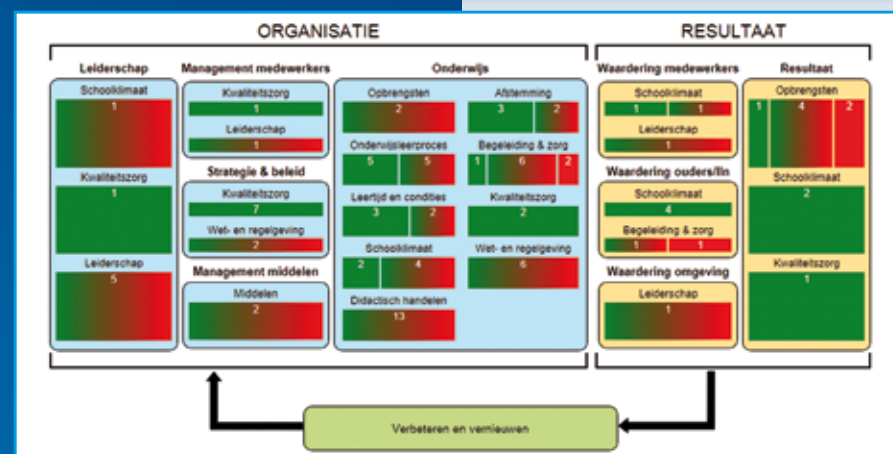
ORGANISATIE

RESULTAAT

Leiderschap

Schoolklimaat
1

Kwaliteitszorg
1

Leiderschap
5

Management medewerkers

Kwaliteitszorg
1

Leiderschap
1

Strategie & beleid

Kwaliteitszorg
7

Wet- en regelgeving
2

Management middelen

Middelen
2

Onderwijs

Opbrengsten
2

Afstemming
3 2

Onderwijsleerproces
5 5

Begeleiding & zorg
1 6 2

Leertijd en condities
3 2

Kwaliteitszorg
2

Schoolklimaat
2 4

Wet- en regelgeving
6

Didactisch handelen
13

Waardering medewerkers

Schoolklimaat
1 1

Leiderschap
1

Waardering ouders/lln

Schoolklimaat
4

Begeleiding & zorg
1 1

Waardering omgeving

Leiderschap
1

Resultaat

Opbrengsten
1 4 2

Schoolklimaat
2

Kwaliteitszorg
1

Verbeteren en vernieuwen